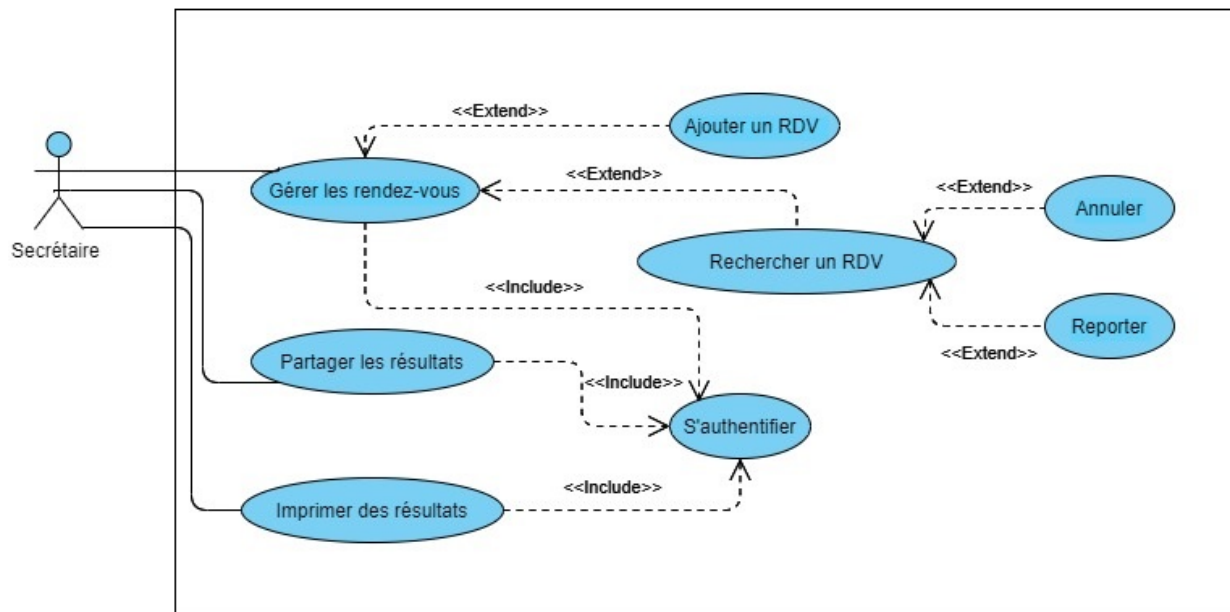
<<Extend>>
Ajouter un RDV
Secrétaire
Gérer les rendez-vous
<<Extend>>
<<Extend>>
Annuler
Rechercher un RDV
<<Include>>
Reporter
<<Extend>>
Partager les résultats
<<Include>>
S'authentifier
<<Include>>
Imprimer des résultats